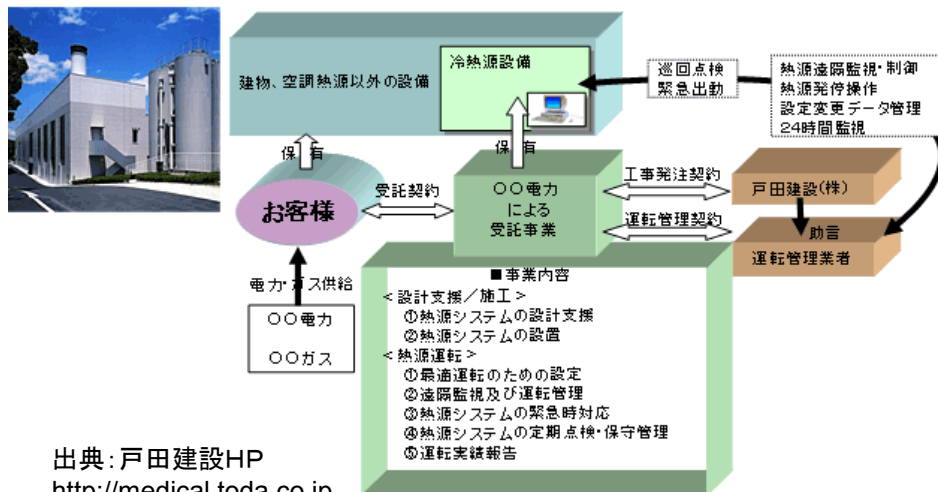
建物、空調熱源以外の設備

冷熱源設備

巡回点検
緊急出動

熱源遠隔監視・制御
熱源発停操作
設定変更データ管理
24時間監視

保有

保有

お客様

受託契約

○○電力
による
受託事業

工事発注契約

戸田建設(株)

運転管理契約

助言

運転管理業者

電力・ガス供給

○○電力

○○ガス

■事業内容
<設計支援/施工>
①熱源システムの設計支援
②熱源システムの設置
<熱源運転>
①最適運転のための設定
②遠隔監視及び運転管理
③熱源システムの緊急時対応
④熱源システムの定期点検・保守管理
⑤運転実績報告

出典:戸田建設HP
http://medical.toda.co.jp